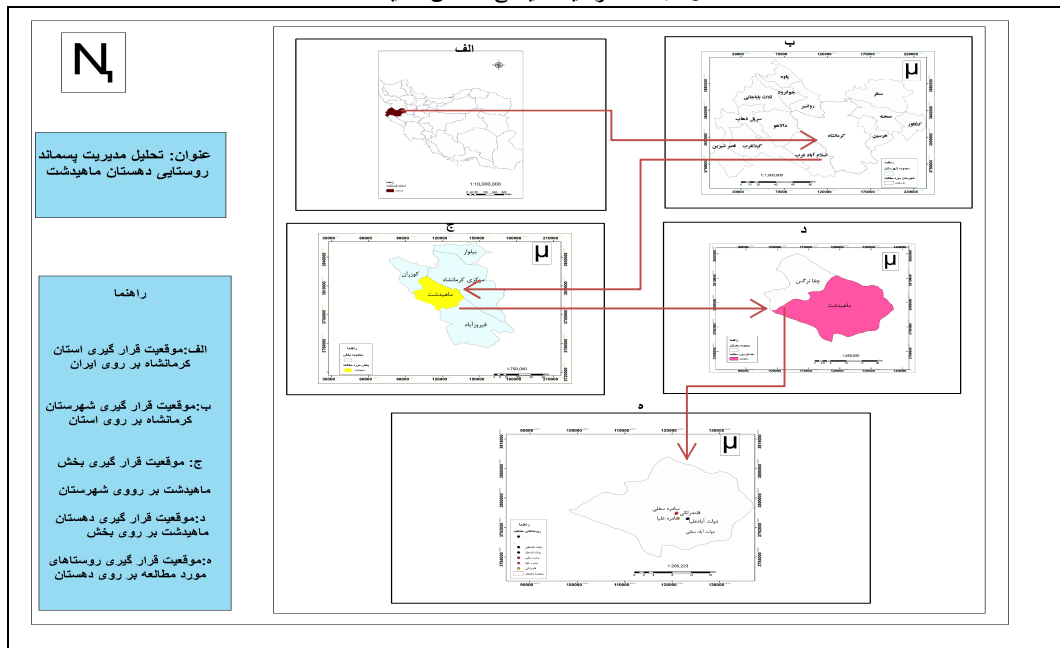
N

عنوان: تحلیل مدیریت پسماند روستایی دهستان ماهیدشت

راهنما

الف:موقعیت قرار گیری استان کرمانشاه بر روی ایران

ب:موقعیت قرار گیری شهرستان کرمانشاه بر روی استان

ج: موقعیت قرار گیری بخش ماهیدشت بر رووی شهرستان

د:موقعیت قرار گیری دهستان ماهیدشت بر روی بخش

ه:موقعیت قرار گیری روستاهای مورد مطالعه بر روی دهستان

الف

1:10,000,000

ب

پاوه
جوانرود
ثلاث باباجانی
روانسر
سنقر
صحنه
کنگاور
هرسین
سرپل ذهاب
دالاهو
کرمانشاه
گیلانغرب
قصر شیرین
اسلام آباد غرب

1:1,000,000

ج

بیلوار
کوزران
مرکزی کرمانشاه
ماهیدشت
فیروزآباد

1:750,000

د

چغا نرگس
ماهیدشت

ه

سماوره سفلی
قلعه ترکی
قلعه علیا
دولت آبادعلیا
دولت آباد سفلی

1:200,000